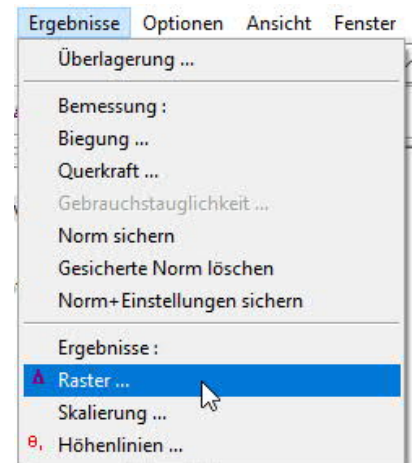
Ergebnisse Optionen Ansicht Fenster

Überlagerung ...

Bemessung :
Biegung ...
Querkraft ...
Gebrauchstauglichkeit ...
Norm sichern
Gesicherte Norm löschen
Norm+Einstellungen sichern

Ergebnisse :
Raster ...
Skalierung ...
Höhenlinien ...